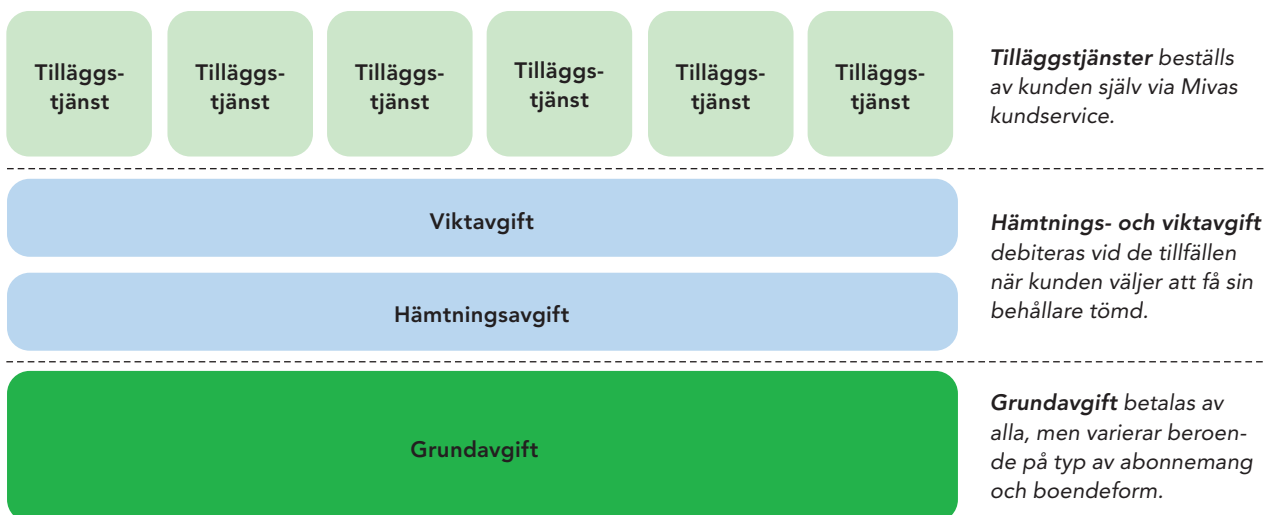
Tilläggstjänst

Tilläggstjänst

Tilläggstjänst

Tilläggstjänst

Tilläggstjänst

Tilläggstjänst

*Tilläggstjänster* beställs av kunden själv via Mivas kundservice.

Viktavgift

Hämtningsavgift

*Hämtnings- och viktavgift* debiteras vid de tillfällen när kunden väljer att få sin behållare tömd.

Grundavgift

*Grundavgift* betalas av alla, men varierar beroende på typ av abonnemang och boendeform.